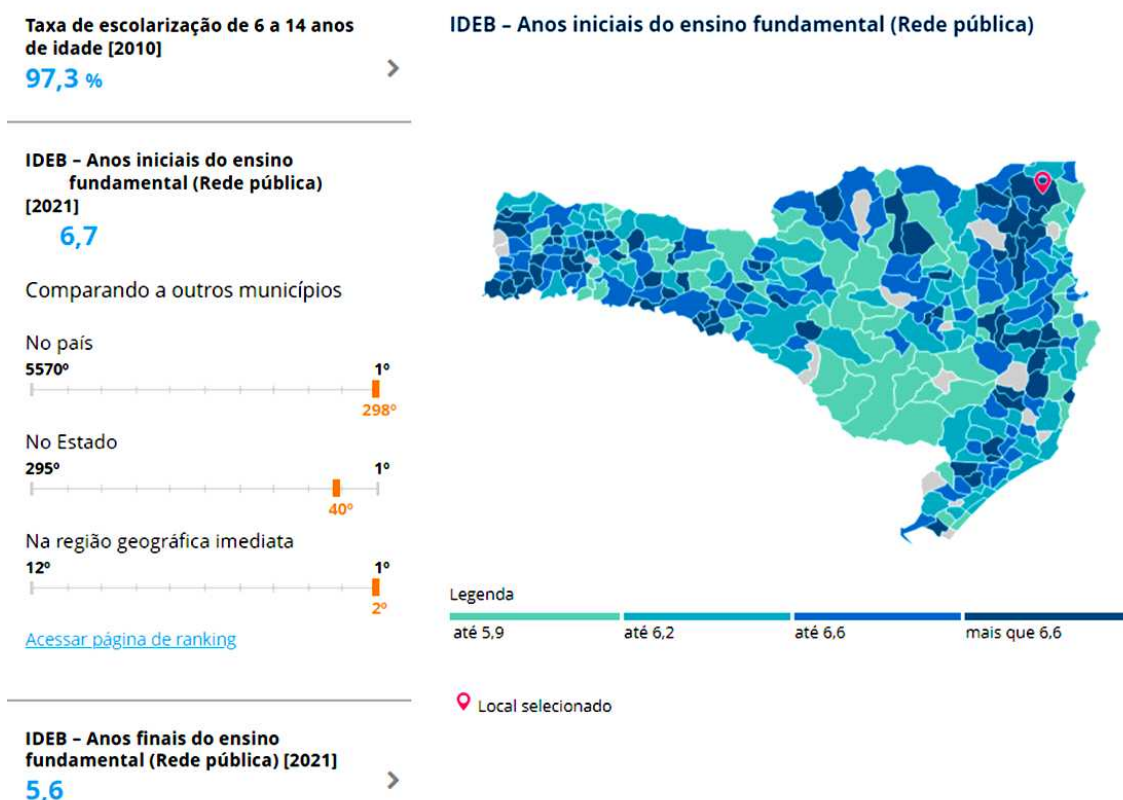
Taxa de escolarização de 6 a 14 anos de idade [2010]
97,3 %

IDEB – Anos iniciais do ensino fundamental (Rede pública) [2021]
6,7

Comparando a outros municípios

No país
5570º
1º
298º

No Estado
295º
1º
40º

Na região geográfica imediata
12º
1º
2º

Acessar página de ranking

IDEB – Anos finais do ensino fundamental (Rede pública) [2021]
5,6

IDEB – Anos iniciais do ensino fundamental (Rede pública)

Legenda
até 5,9
até 6,2
até 6,6
mais que 6,6

Local selecionado